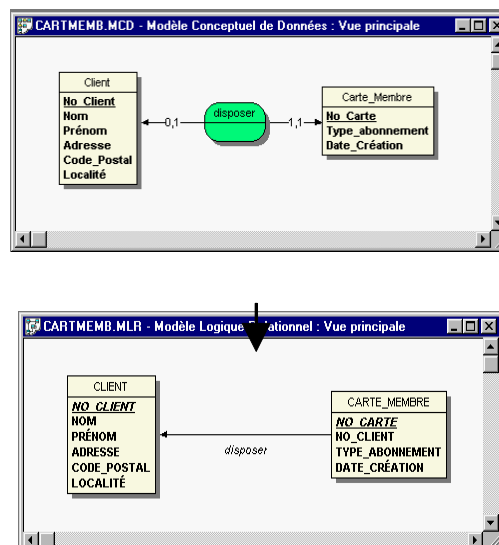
CARTMEMB.MCD - Modèle Conceptuel de Données : Vue principale

Client
No_Client
Nom
Prénom
Adresse
Code_Postal
Localité

0,1
disposer
1,1

Carte_Membre
No_Carte
Type_abonnement
Date_Création

CARTMEMB.MLR - Modèle Logique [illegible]tionnel : Vue principale

CLIENT
NO_CLIENT
NOM
PRÉNOM
ADRESSE
CODE_POSTAL
LOCALITÉ

disposer

CARTE_MEMBRE
NO_CARTE
NO_CLIENT
TYPE_ABONNEMENT
DATE_CRÉATION